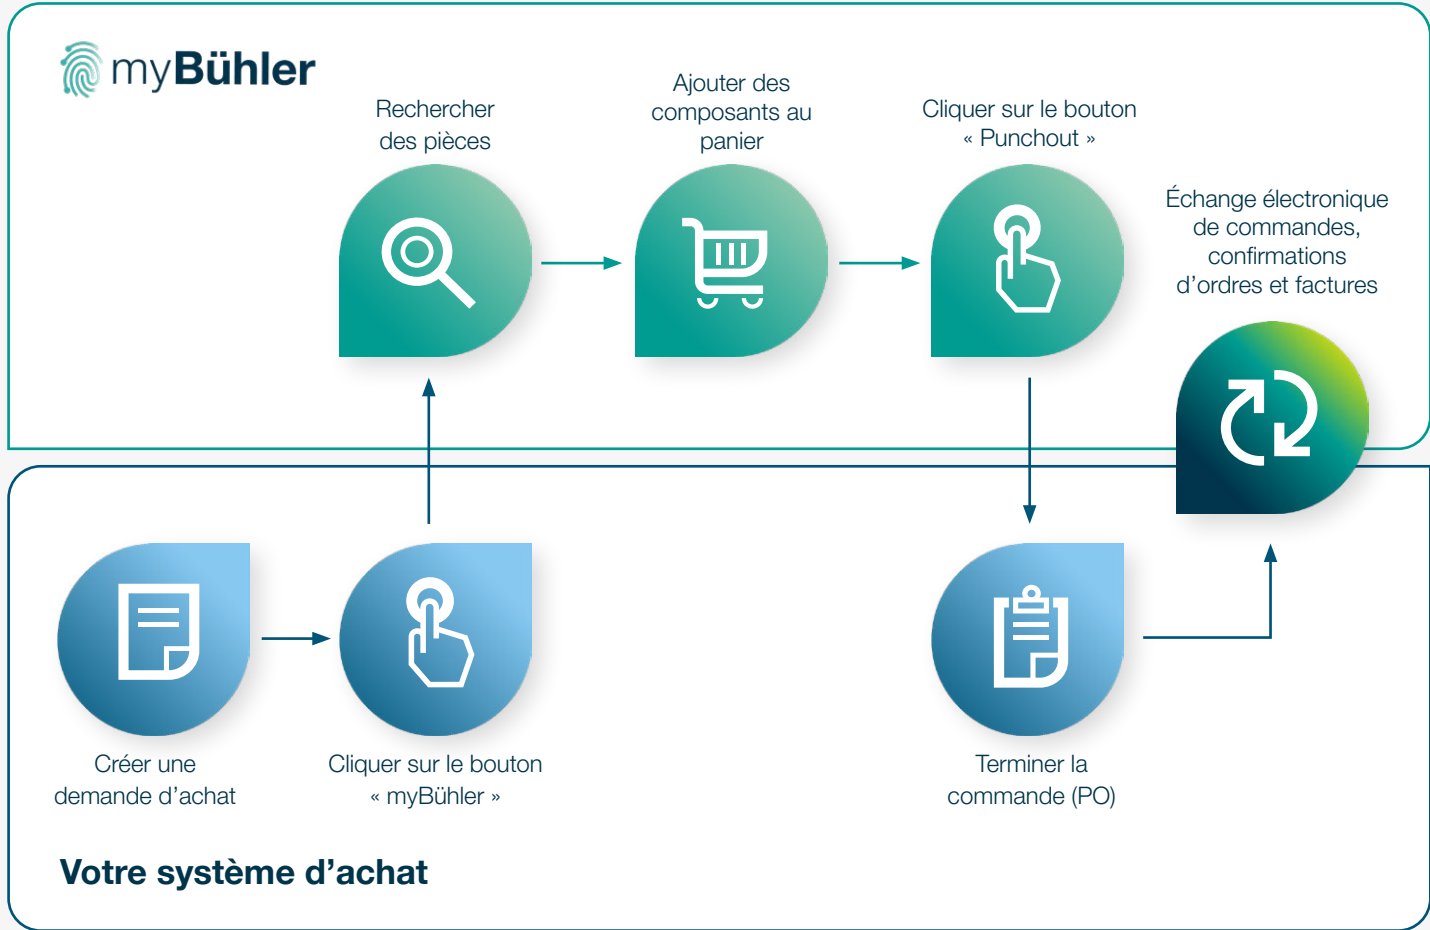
myBühler

Rechercher des pièces

Ajouter des composants au panier

Cliquer sur le bouton « Punchout »

Échange électronique de commandes, confirmations d’ordres et factures

Créer une demande d’achat

Cliquer sur le bouton « myBühler »

Terminer la commande (PO)

Votre système d’achat